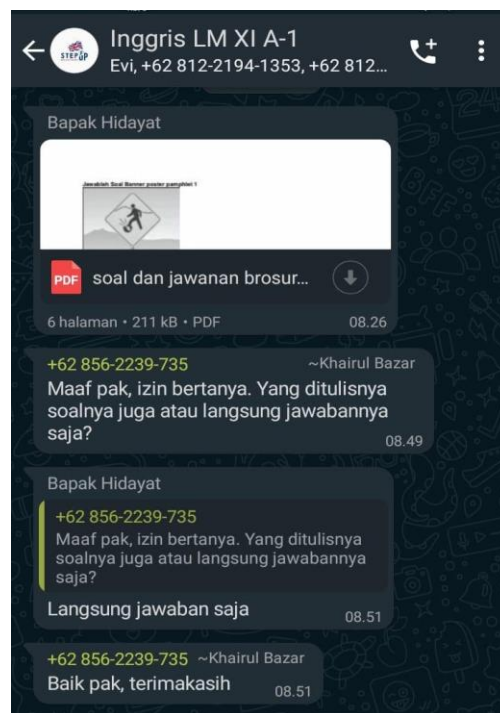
Inggris LM XI A-1
Evi, +62 812-2194-1353, +62 812...

Bapak Hidayat

Jawablah Soal Banner poster pamphlet 1

PDF soal dan jawanan brosur...

6 halaman • 211 kB • PDF 08.26

+62 856-2239-735 ~Khairul Bazar
Maaf pak, izin bertanya. Yang ditulisnya soalnya juga atau langsung jawabannya saja? 08.49

Bapak Hidayat
+62 856-2239-735
Maaf pak, izin bertanya. Yang ditulisnya soalnya juga atau langsung jawabannya saja?
Langsung jawaban saja 08.51

+62 856-2239-735 ~Khairul Bazar
Baik pak, terimakasih 08.51